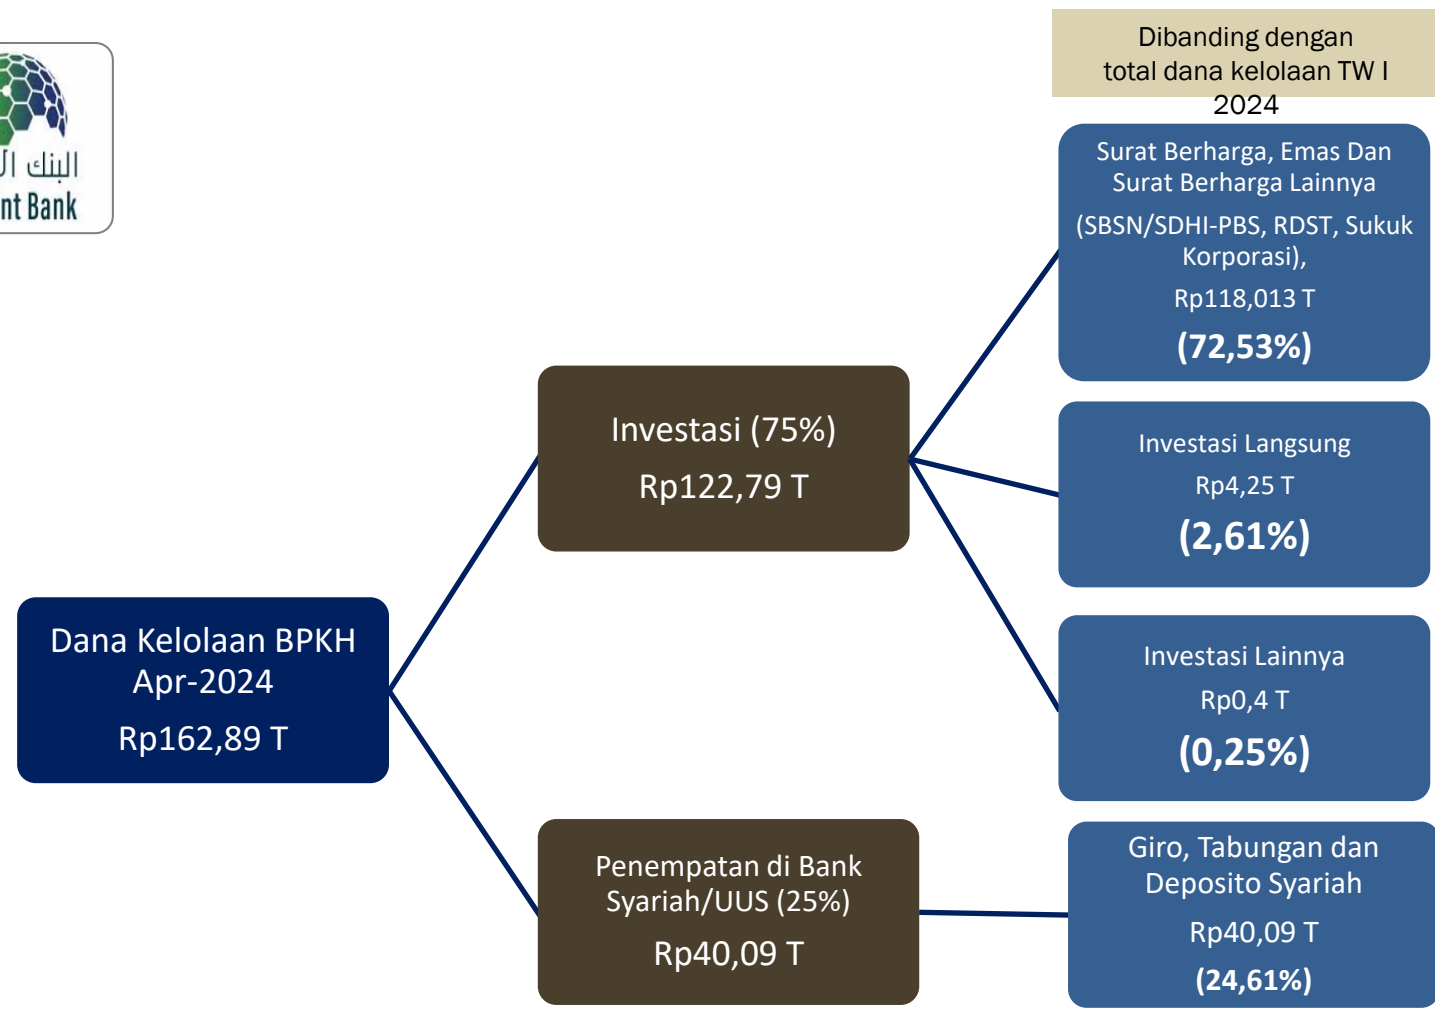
البنك ال
nt Bank

Dibanding dengan total dana kelolaan TW I 2024

Dana Kelolaan BPKH Apr-2024
Rp162,89 T

Investasi (75%)
Rp122,79 T

Penempatan di Bank Syariah/UUS (25%)
Rp40,09 T

Surat Berharga, Emas Dan Surat Berharga Lainnya
(SBSN/SDHI-PBS, RDST, Sukuk Korporasi),
Rp118,013 T
(72,53%)

Investasi Langsung
Rp4,25 T
(2,61%)

Investasi Lainnya
Rp0,4 T
(0,25%)

Giro, Tabungan dan Deposito Syariah
Rp40,09 T
(24,61%)